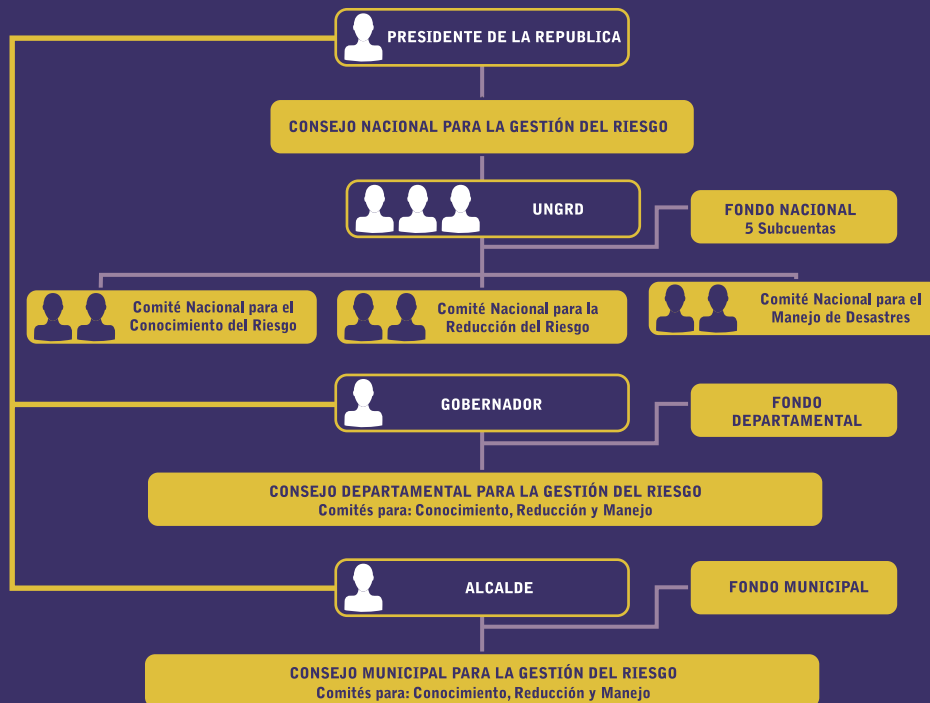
PRESIDENTE DE LA REPUBLICA

CONSEJO NACIONAL PARA LA GESTIÓN DEL RIESGO

UNGRD

FONDO NACIONAL
5 Subcuentas

Comité Nacional para el Conocimiento del Riesgo

Comité Nacional para la Reducción del Riesgo

Comité Nacional para el Manejo de Desastres

GOBERNADOR

FONDO DEPARTAMENTAL

CONSEJO DEPARTAMENTAL PARA LA GESTIÓN DEL RIESGO
Comités para: Conocimiento, Reducción y Manejo

ALCALDE

FONDO MUNICIPAL

CONSEJO MUNICIPAL PARA LA GESTIÓN DEL RIESGO
Comités para: Conocimiento, Reducción y Manejo